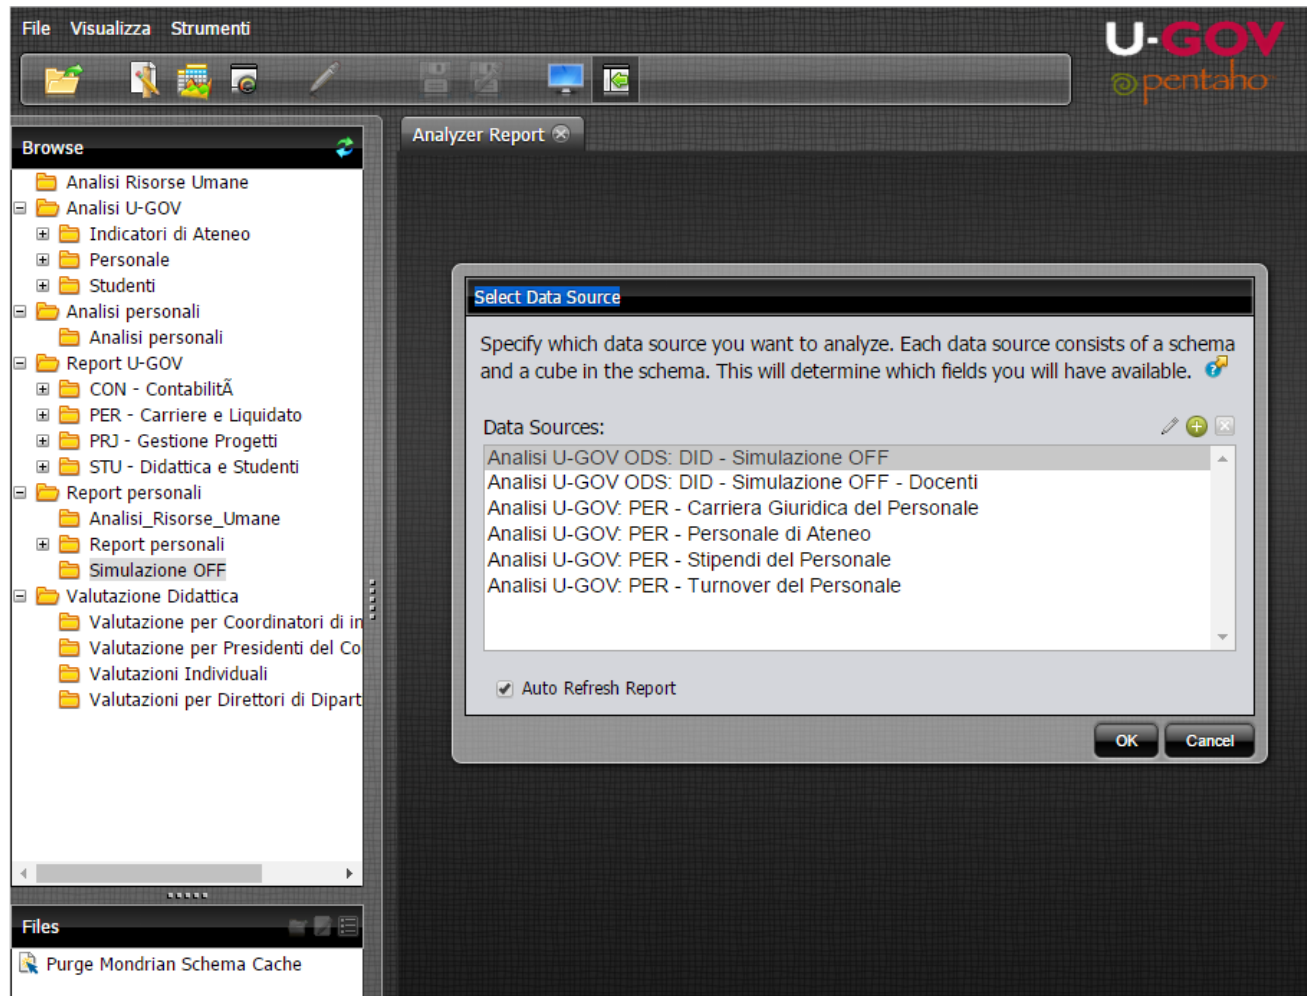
File Visualizza Strumenti

U-GOV
pentaho

Browse

Analisi Risorse Umane
Analisi U-GOV
Indicatori di Ateneo
Personale
Studenti
Analisi personali
Analisi personali
Report U-GOV
CON - ContabilitÃ
PER - Carriere e Liquidato
PRJ - Gestione Progetti
STU - Didattica e Studenti
Report personali
Analisi_Risorse_Umane
Report personali
Simulazione OFF
Valutazione Didattica
Valutazione per Coordinatori di in
Valutazione per Presidenti del Co
Valutazioni Individuali
Valutazioni per Direttori di Dipart

Files

Purge Mondrian Schema Cache

Analyzer Report

Select Data Source

Specify which data source you want to analyze. Each data source consists of a schema and a cube in the schema. This will determine which fields you will have available.

Data Sources:

Analisi U-GOV ODS: DID - Simulazione OFF
Analisi U-GOV ODS: DID - Simulazione OFF - Docenti
Analisi U-GOV: PER - Carriera Giuridica del Personale
Analisi U-GOV: PER - Personale di Ateneo
Analisi U-GOV: PER - Stipendi del Personale
Analisi U-GOV: PER - Turnover del Personale

Auto Refresh Report

OK
Cancel